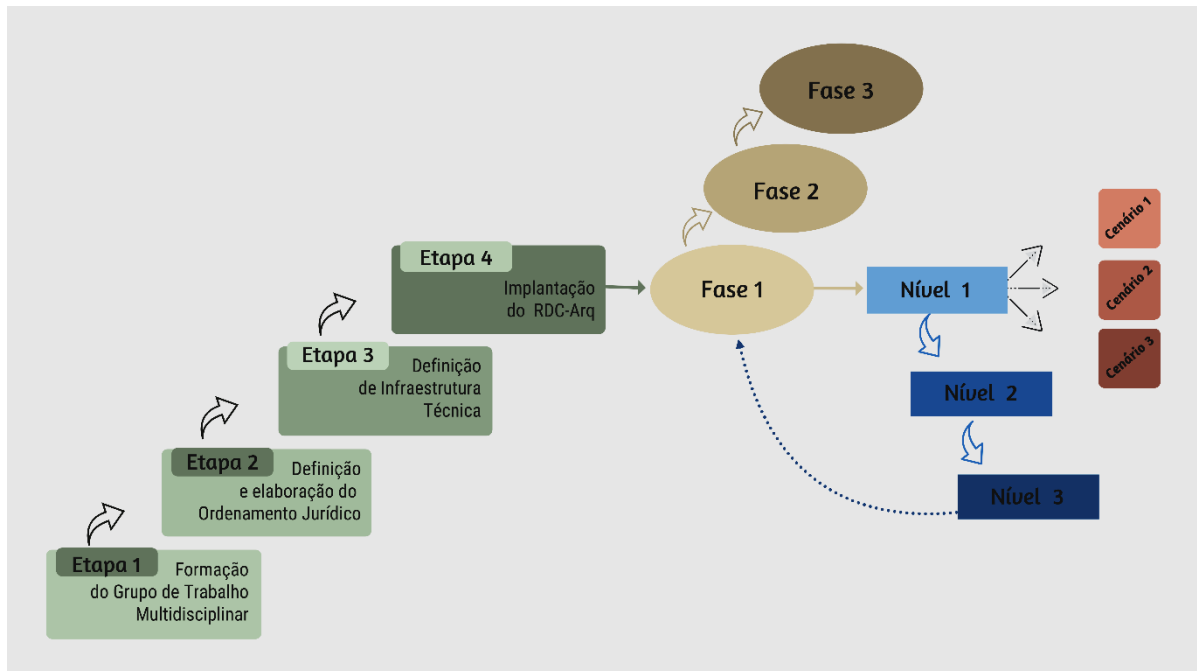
Fase 3

Fase 2

Etapa 4
Implantação do RDC-Arq

Fase 1

Nível 1

Cenário 1

Cenário 2

Cenário 3

Etapa 3
Definição de Infraestrutura Técnica

Nível 2

Etapa 2
Definição e elaboração do Ordenamento Jurídico

Nível 3

Etapa 1
Formação do Grupo de Trabalho Multidisciplinar